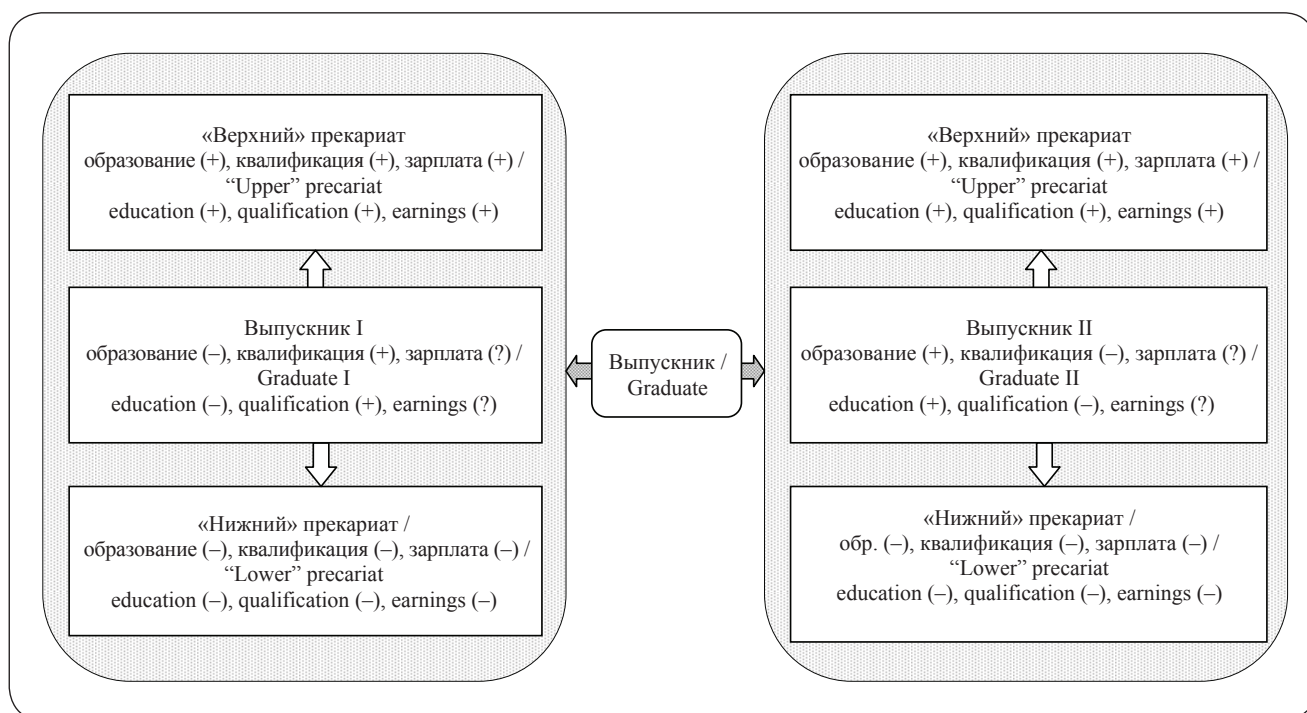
«Верхний» прекариат
образование (+), квалификация (+), зарплата (+) /
“Upper” precariat
education (+), qualification (+), earnings (+)

Выпускник I
образование (–), квалификация (+), зарплата (?) /
Graduate I
education (–), qualification (+), earnings (?)

«Нижний» прекариат /
образование (–), квалификация (–), зарплата (–) /
“Lower” precariat
education (–), qualification (–), earnings (–)

Выпускник /
Graduate

«Верхний» прекариат
образование (+), квалификация (+), зарплата (+) /
“Upper” precariat
education (+), qualification (+), earnings (+)

Выпускник II
образование (+), квалификация (–), зарплата (?) /
Graduate II
education (+), qualification (–), earnings (?)

«Нижний» прекариат /
обр. (–), квалификация (–), зарплата (–) /
“Lower” precariat
education (–), qualification (–), earnings (–)